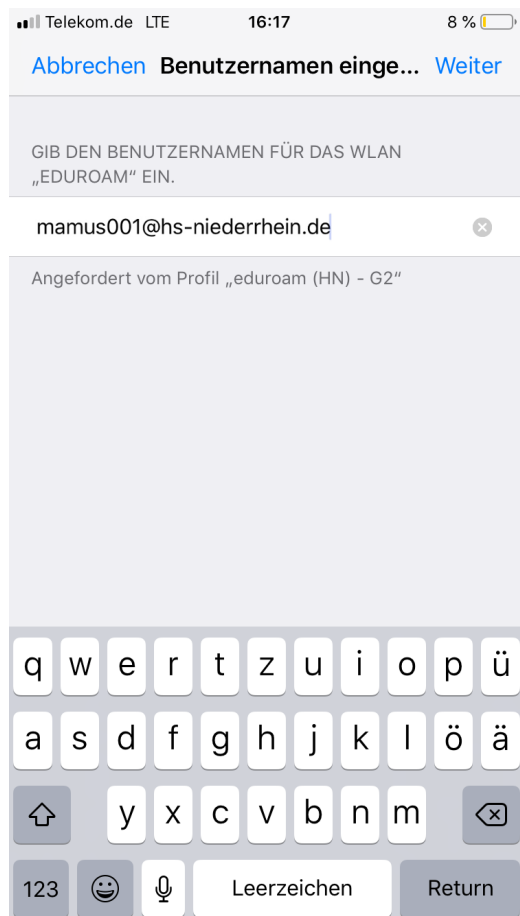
Telekom.de LTE 16:17 8 %

Abbrechen Benutzernamen einge... Weiter

GIB DEN BENUTZERNAMEN FÜR DAS WLAN „EDUROAM“ EIN.

mamus001@hs-niederrhein.de

Angefordert vom Profil „eduroam (HN) - G2“

q w e r t z u i o p ü
a s d f g h j k l ö ä
y x c v b n m
123 Leerzeichen Return